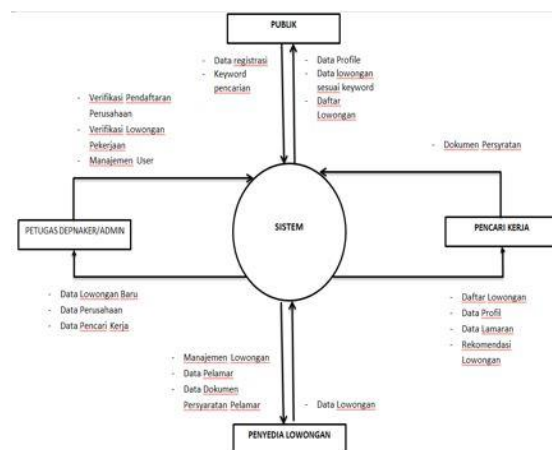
PUBLIK

- Data registrasi
- Keyword pencarian

- Data Profile
- Data lowongan sesuai keyword
- Daftar Lowongan

- Verifikasi Pendaftaran Perusahaan
- Verifikasi Lowongan Pekerjaan
- Manajemen User

- Dokumen Persyaratan

PETUGAS DEPNAKER/ADMIN

SISTEM

PENCARI KERJA

- Data Lowongan Baru
- Data Perusahaan
- Data Pencari Kerja

- Daftar Lowongan
- Data Profil
- Data Lamaran
- Rekomendasi Lowongan

- Manajemen Lowongan
- Data Pelamar
- Data Dokumen Persyaratan Pelamar

- Data Lowongan

PENYEDIA LOWONGAN